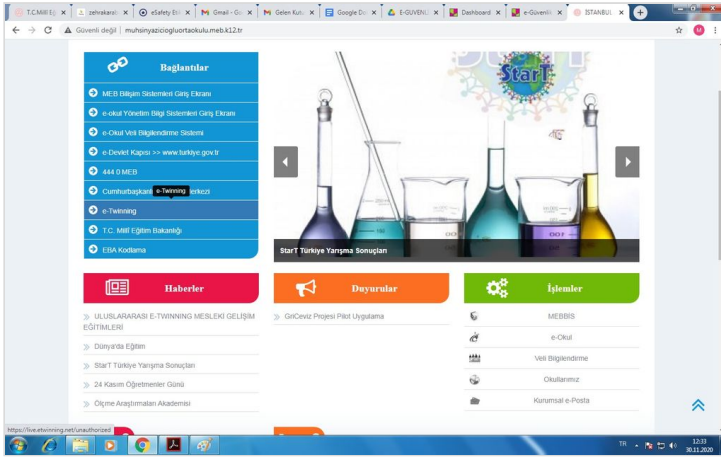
T.C.Millî Eğ ×   zehrakaratı ×   eSafety Etk ×   Gmail - Gü ×   Gelen Kutu ×   Google Do ×   E-GÜVENLİ ×   Dashboard ×   e-Güvenlik ×   İSTANBUL ×

Güvenli değil | muhsinyaziciogluortaokulu.meb.k12.tr

Bağlantılar

MEB Bilişim Sistemleri Giriş Ekranı

e-okul Yönetim Bilgi Sistemleri Giriş Ekranı

e-Okul Veli Bilgilendirme Sistemi

e-Devlet Kapısı >> www.turkiye.gov.tr

444 0 MEB

Cumhurbaşkanlı e-Twinning erkezi

e-Twinning

T.C. Millî Eğitim Bakanlığı

EBA Kodlama

StarT

StarT Türkiye Yarışma Sonuçları

Haberler

ULUSLARARASI E-TWINNING MESLEKİ GELİŞİM EĞİTİMLERİ

Dünya'da Eğitim

StarT Türkiye Yarışma Sonuçları

24 Kasım Öğretmenler Günü

Ölçme-Araştırmaları Akademisi

Duyurular

GriCeviz Projesi Pilot Uygulama

İşlemler

MEBBIS

e-Okul

Veli Bilgilendirme

Okullarımız

Kurumsal e-Posta

https://live.etwinning.net/unauthorized

TR 12:33 30.11.2020